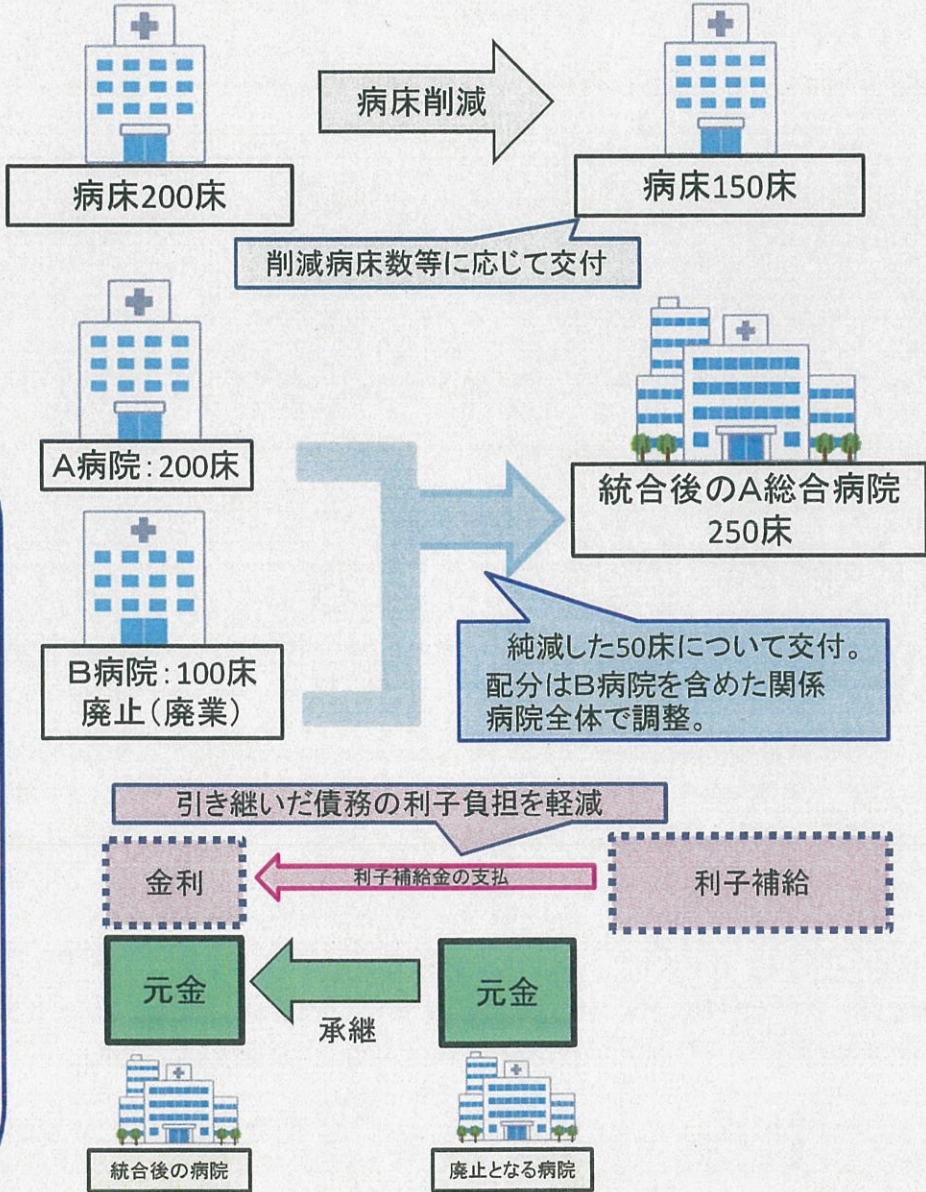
病床削減

病床200床

病床150床

削減病床数等に応じて交付

A病院：200床

統合後のA総合病院
250床

B病院：100床
廃止（廃業）

純減した50床について交付。
配分はB病院を含めた関係病院全体で調整。

引き継いだ債務の利子負担を軽減

金利

利子補給金の支払

利子補給

元金

承継

元金

統合後の病院

廃止となる病院